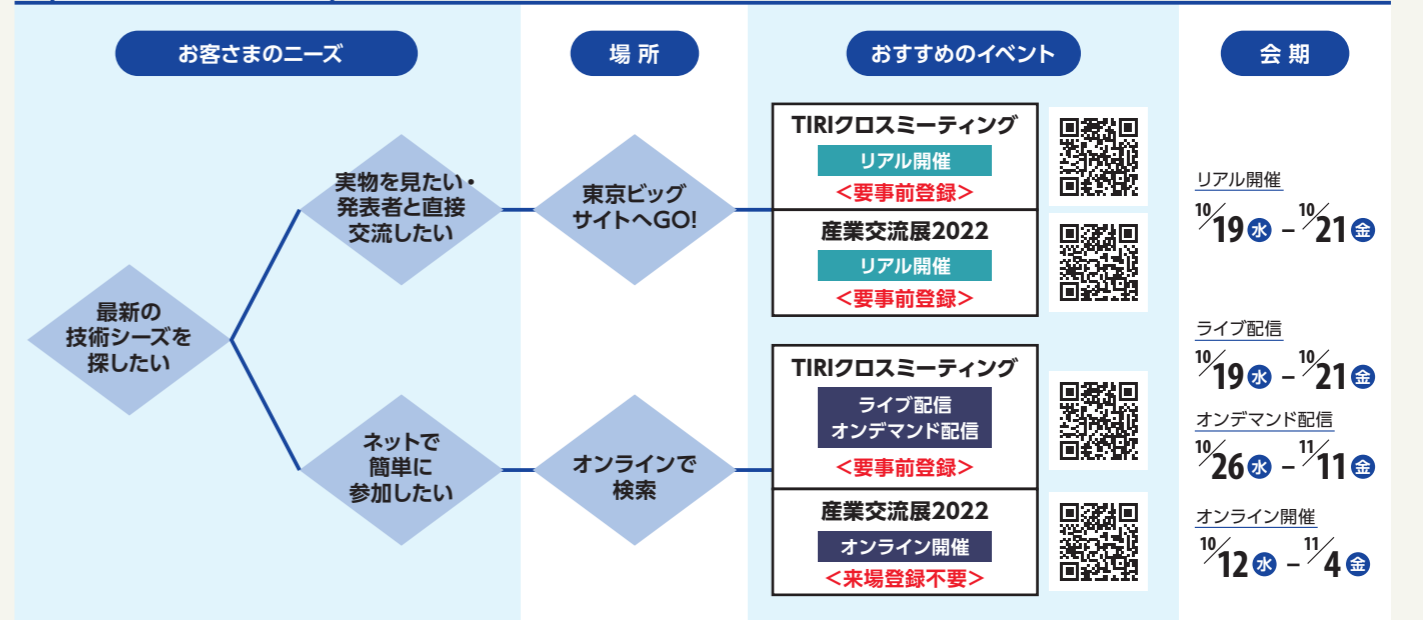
お客さまのニーズ

場所

おすすめのイベント

会期

最新の技術シーズを探したい

実物を見たい・発表者と直接交流したい

東京ビッグサイトへGO!

TIRIクロスミーティング
リアル開催
<要事前登録>

産業交流展2022
リアル開催
<要事前登録>

ネットで簡単に参加したい

オンラインで検索

TIRIクロスミーティング
ライブ配信
オンデマンド配信
<要事前登録>

産業交流展2022
オンライン開催
<来場登録不要>

リアル開催
10/19 水 – 10/21 金

ライブ配信
10/19 水 – 10/21 金

オンデマンド配信
10/26 水 – 11/11 金

オンライン開催
10/12 水 – 11/4 金